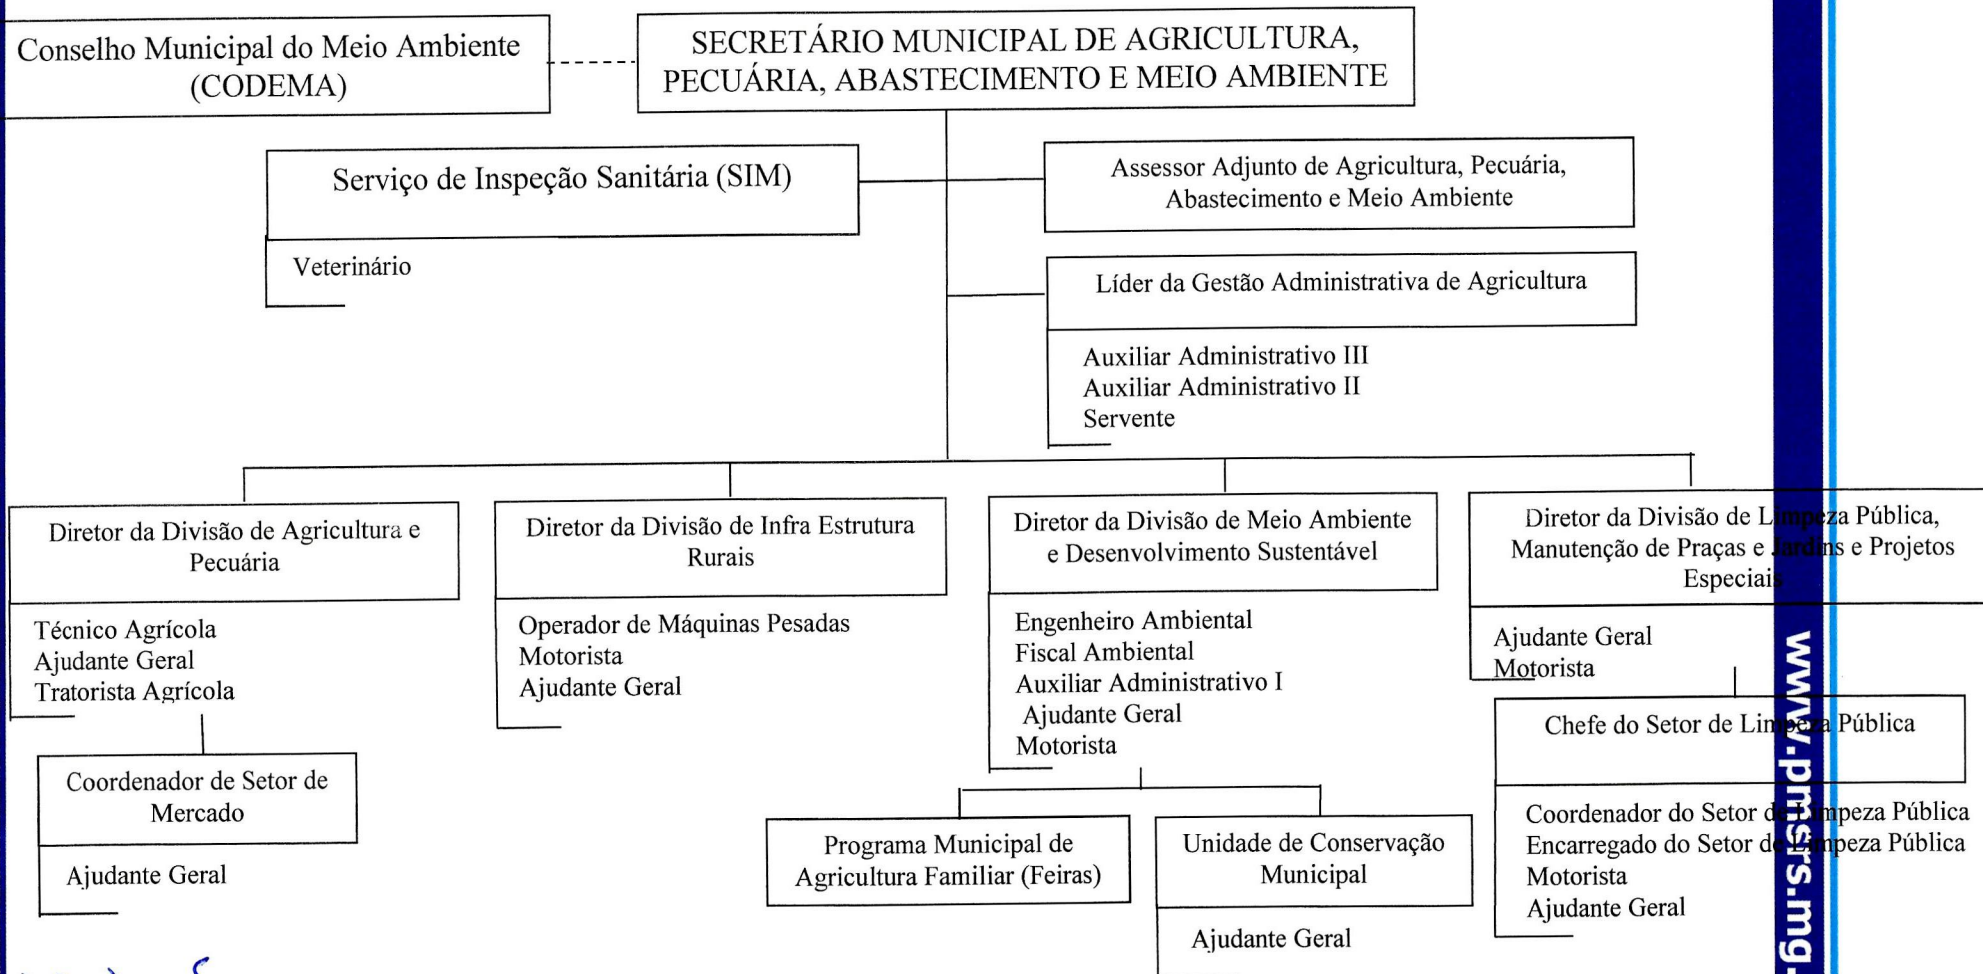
Conselho Municipal do Meio Ambiente (CODEMA)

SECRETÁRIO MUNICIPAL DE AGRICULTURA, PECUÁRIA, ABASTECIMENTO E MEIO AMBIENTE

Serviço de Inspeção Sanitária (SIM)

Veterinário

Assessor Adjunto de Agricultura, Pecuária, Abastecimento e Meio Ambiente

Líder da Gestão Administrativa de Agricultura

Auxiliar Administrativo III
Auxiliar Administrativo II
Servente

Diretor da Divisão de Agricultura e Pecuária

Técnico Agrícola
Ajudante Geral
Tratorista Agrícola

Coordenador de Setor de Mercado

Ajudante Geral

Diretor da Divisão de Infra Estrutura Rurais

Operador de Máquinas Pesadas
Motorista
Ajudante Geral

Diretor da Divisão de Meio Ambiente e Desenvolvimento Sustentável

Engenheiro Ambiental
Fiscal Ambiental
Auxiliar Administrativo I
Ajudante Geral
Motorista

Programa Municipal de Agricultura Familiar (Feiras)

Unidade de Conservação Municipal

Ajudante Geral

Diretor da Divisão de Limpeza Pública, Manutenção de Praças e Jardins e Projetos Especiais

Ajudante Geral
Motorista

Chefe do Setor de Limpeza Pública

Coordenador do Setor de Limpeza Pública
Encarregado do Setor de Limpeza Pública
Motorista
Ajudante Geral

www.pmsrs.mg.